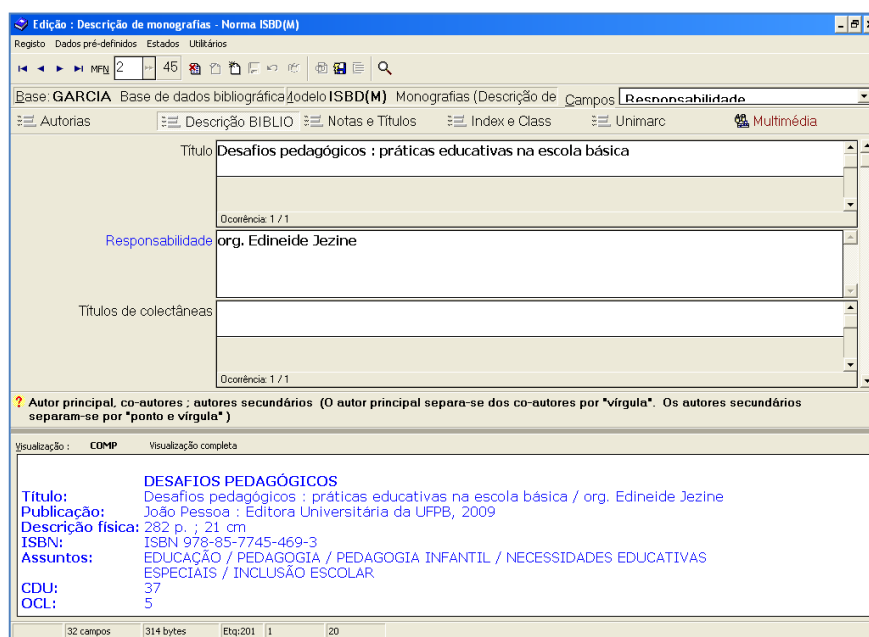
Edição : Descrição de monografias - Norma ISBD(M)

Registo Dados pré-definidos Estados Utilitários

MFN 2 45

Base: GARCIA Base de dados bibliográfica Modelo ISBD(M) Monografias (Descrição de Campos Responsabilidade

Autorias Descrição BIBLIO Notas e Títulos Index e Class Unimarc Multimédia

Título Desafios pedagógicos : práticas educativas na escola básica

Ocorrência: 1 / 1

Responsabilidade org. Edineide Jezine

Títulos de colectâneas

Ocorrência: 1 / 1

? Autor principal, co-autores ; autores secundários (O autor principal separa-se dos co-autores por "vírgula". Os autores secundários separam-se por "ponto e vírgula" )

Visualização : COMP Visualização completa

DESAFIOS PEDAGÓGICOS
Título: Desafios pedagógicos : práticas educativas na escola básica / org. Edineide Jezine
Publicação: João Pessoa : Editora Universitária da UFPB, 2009
Descrição física: 282 p. ; 21 cm
ISBN: ISBN 978-85-7745-469-3
Assuntos: EDUCAÇÃO / PEDAGOGIA / PEDAGOGIA INFANTIL / NECESSIDADES EDUCATIVAS ESPECIAIS / INCLUSÃO ESCOLAR
CDU: 37
OCL: 5

32 campos 314 bytes Etq:201 1 20